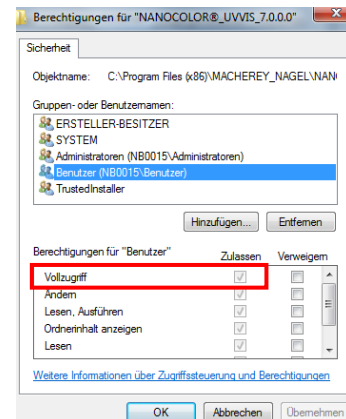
Berechtigungen für "NANOCOLOR®_UVVIS_7.0.0.0"

Sicherheit

Objektname: C:\Program Files (x86)\MACHEREY_NAGEL\NAN

Gruppen- oder Benutzernamen:

ERSTELLER-BESITZER
SYSTEM
Administratoren (NB0015\Administratoren)
Benutzer (NB0015\Benutzer)
TrustedInstaller

Hinzufügen... Entfernen

Berechtigungen für "Benutzer"

| | Zulassen | Verweigern |
|---|---|---|
| Vollzugriff | | |
| Ändern | | |
| Lesen, Ausführen | | |
| Ordnerinhalt anzeigen | | |
| Lesen | | |

Weitere Informationen über Zugriffssteuerung und Berechtigungen

OK Abbrechen Übernehmen